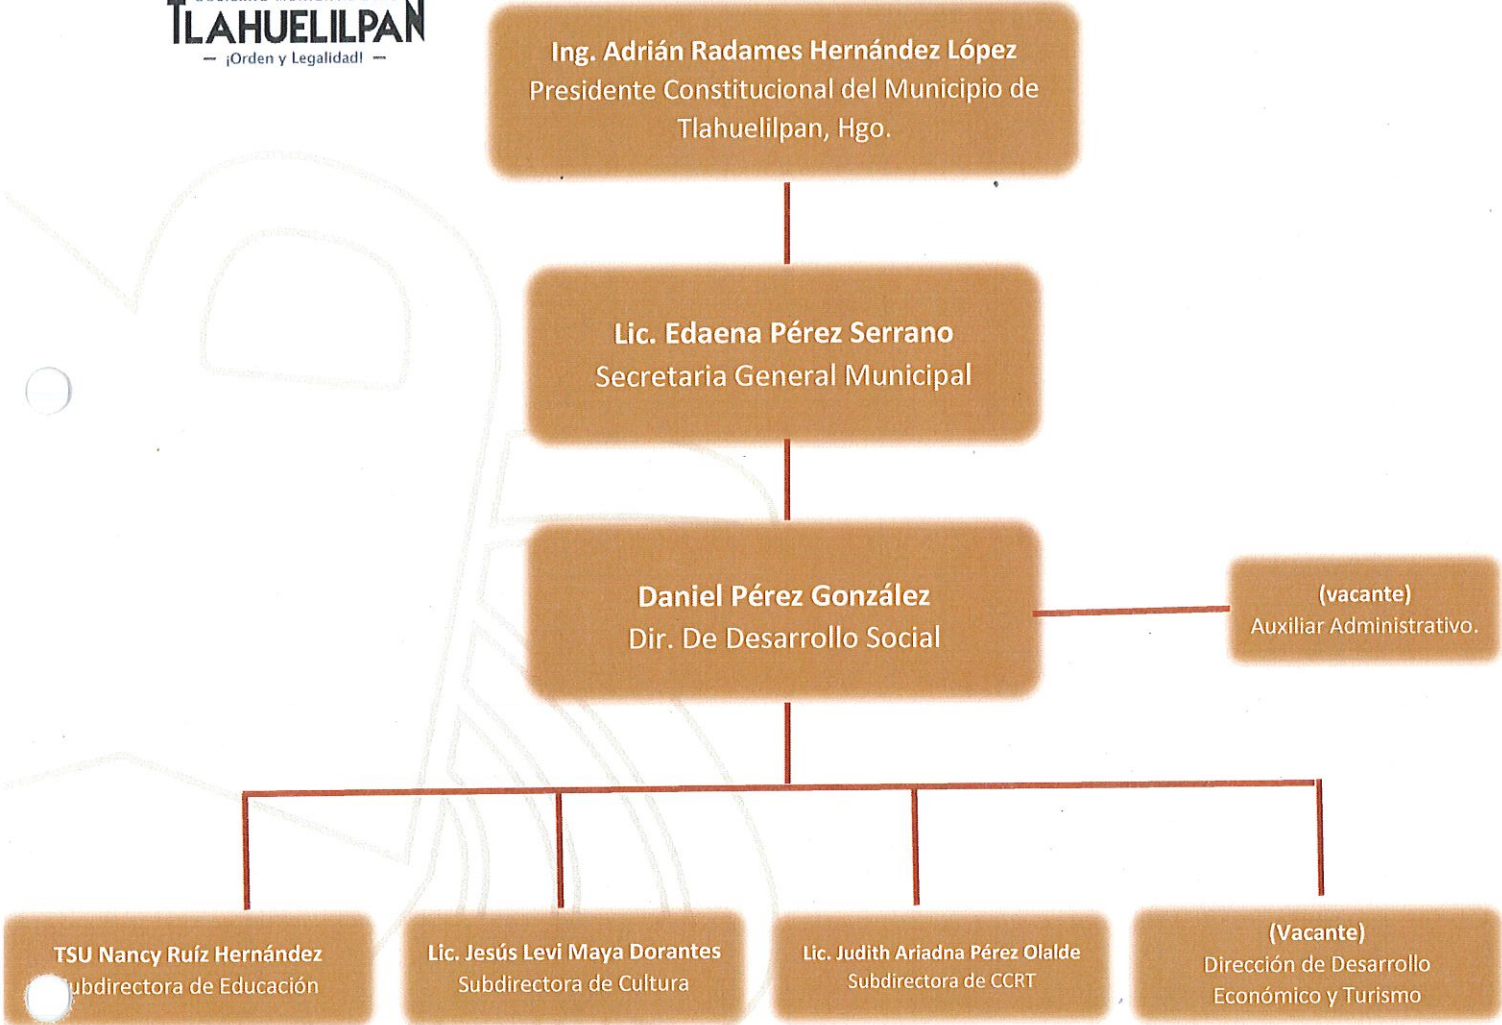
TLAHUELILPAN
— ¡Orden y Legalidad! —

Ing. Adrián Radames Hernández López
Presidente Constitucional del Municipio de Tlahuelilpan, Hgo.

Lic. Edaena Pérez Serrano
Secretaria General Municipal

Daniel Pérez González
Dir. De Desarrollo Social

(vacante)
Auxiliar Administrativo.

TSU Nancy Ruíz Hernández
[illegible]ubdirectora de Educación

Lic. Jesús Levi Maya Dorantes
Subdirectora de Cultura

Lic. Judith Ariadna Pérez Olalde
Subdirectora de CCRT

(Vacante)
Dirección de Desarrollo Económico y Turismo